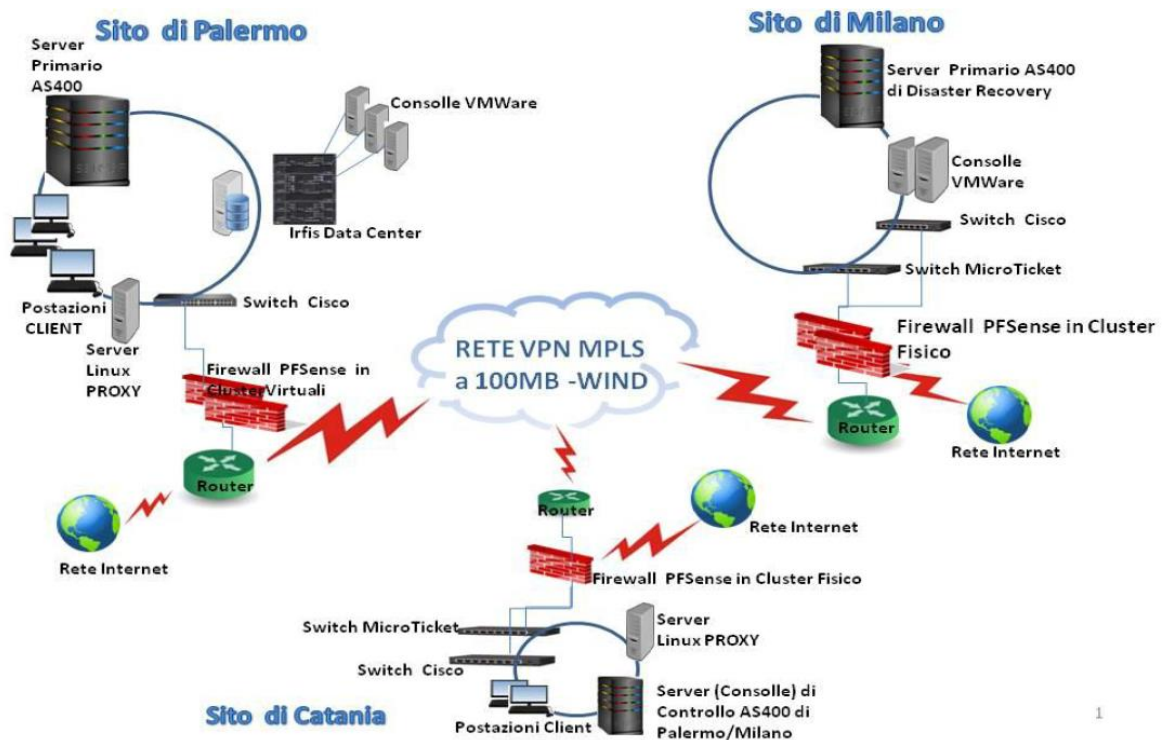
Sito di Palermo

Server Primario AS400

Consolle VMWare

Irfis Data Center

Postazioni CLIENT

Server Linux PROXY

Switch Cisco

Firewall PFSense in Cluster Virtuali

Router

Rete Internet

Sito di Milano

Server Primario AS400 di Disaster Recovery

Consolle VMWare

Switch Cisco

Switch MicroTicket

Firewall PFSense in Cluster Fisico

Router

Rete Internet

RETE VPN MPLS a 100MB -WIND

Router

Rete Internet

Firewall PFSense in Cluster Fisico

Switch MicroTicket

Server Linux PROXY

Switch Cisco

Sito di Catania

Postazioni Client

Server (Consolle) di Controllo AS400 di Palermo/Milano

1